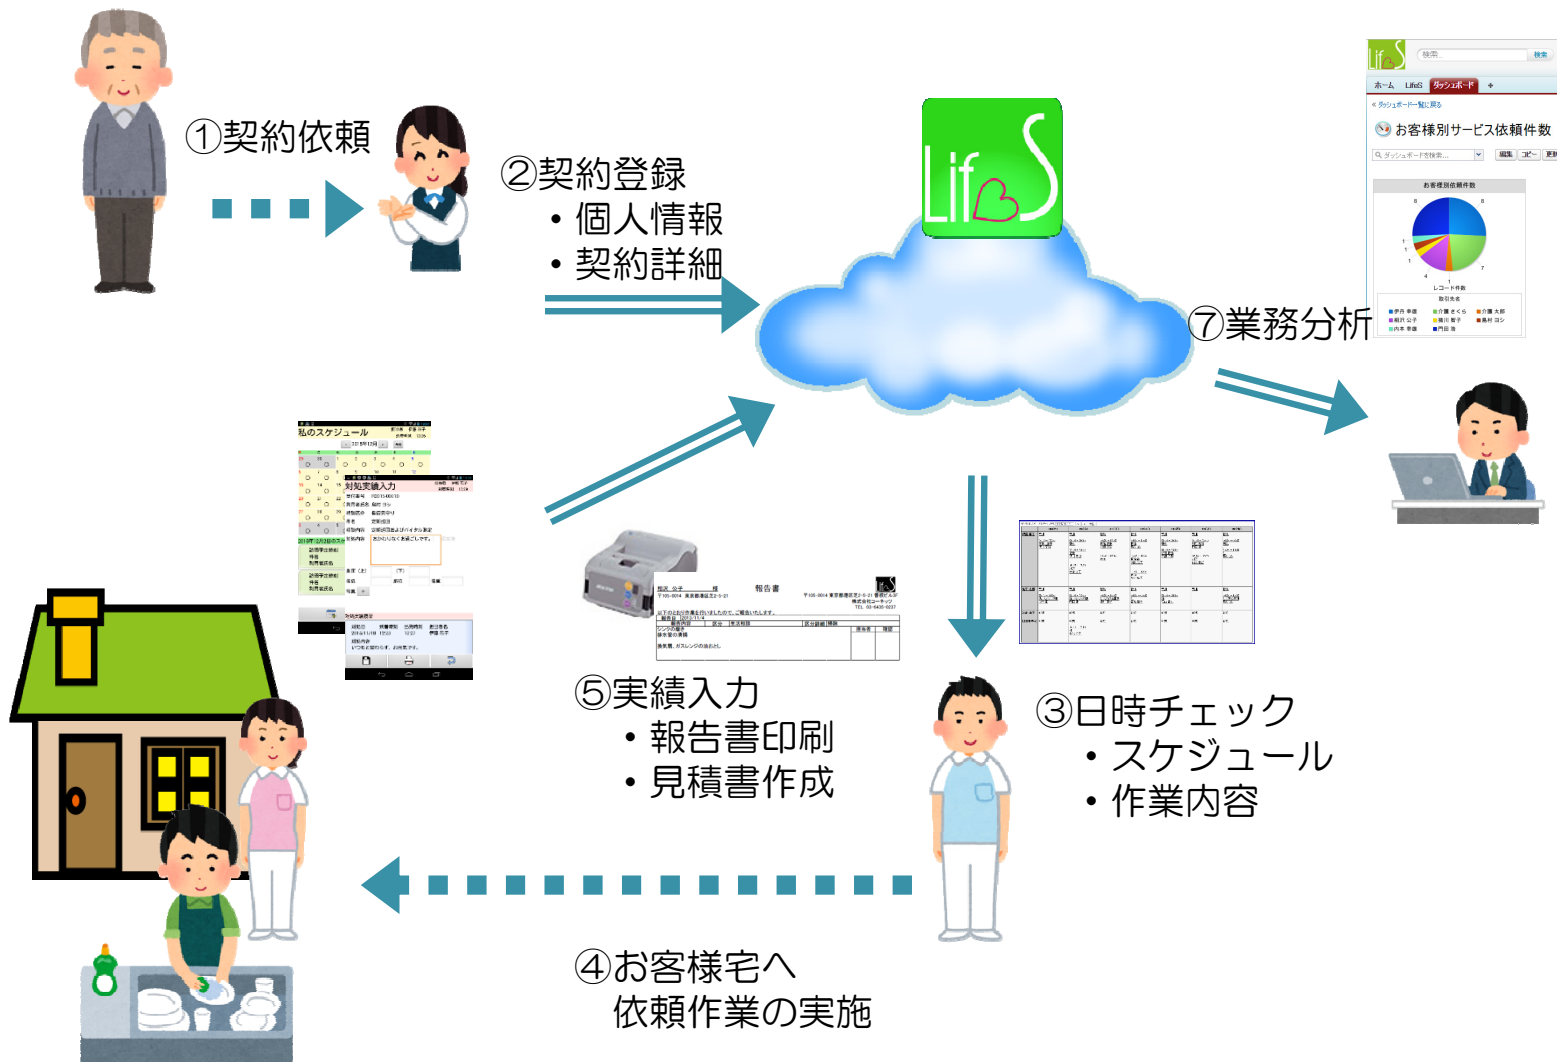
①契約依頼

②契約登録
・個人情報
・契約詳細

LifeS

⑦業務分析

ホーム LifeS ダッシュボード
お客様別サービス依頼件数

③日時チェック
・スケジュール
・作業内容

⑤実績入力
・報告書印刷
・見積書作成

私のスケジュール

対処実績入力

報告書

④お客様宅へ
依頼作業の実施